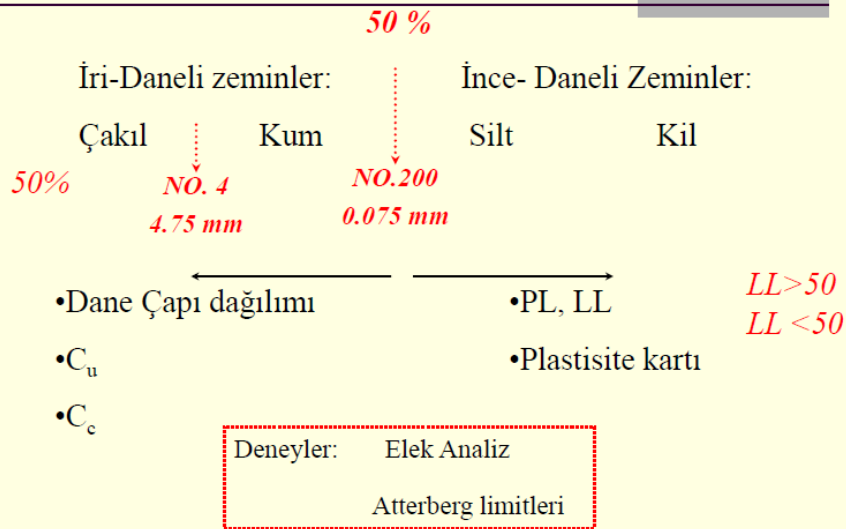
50 %

İri-Daneli zeminler:

İnce- Daneli Zeminler:

Çakıl

Kum

Silt

Kil

50%

NO. 4

4.75 mm

NO.200

0.075 mm

•Dane Çapı dağılımı

•$C_u$

•$C_c$

•PL, LL

•Plastisite kartı

LL>50

LL <50

Deneyler: Elek Analiz

Atterberg limitleri